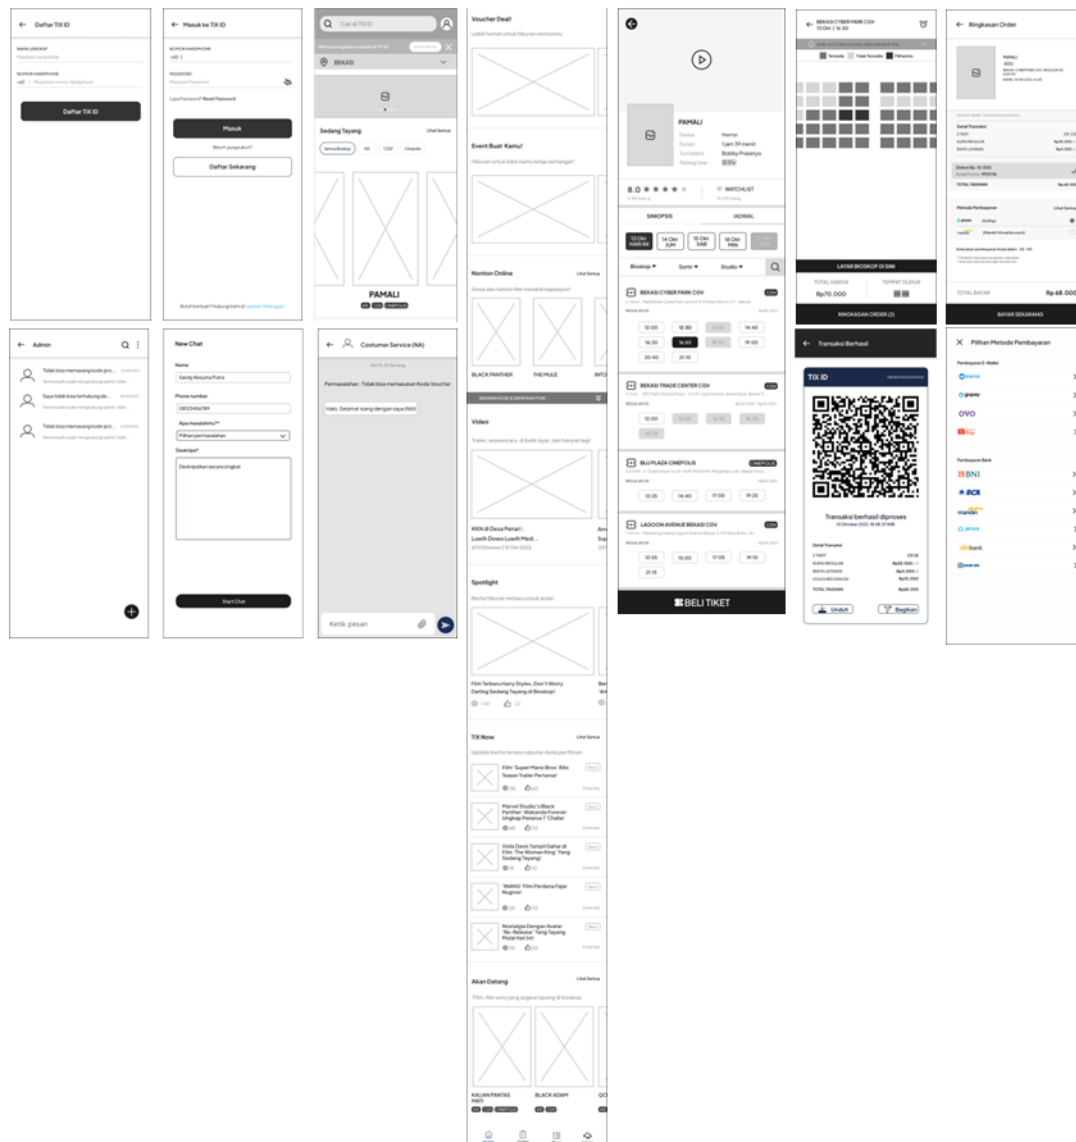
← Daftar TIX ID

NAMA LENGKAP
Masukan nama kamu

NOMOR HANDPHONE
+62 | Masukan nomor handphone

Daftar TIX ID

← Masuk ke TIX ID

NOMOR HANDPHONE
+62 |

PASSWORD
Masukan Password

Lupa Password? Reset Password

Masuk

Belum punya akun?

Daftar Sekarang

Butuh bantuan? Hubungi kami di Layanan Pelanggan

Cari di TIX ID

BEKASI

Sedang Tayang
Lihat Semua

Semua Bioskop
XXI
CGV
Cinepolis

PAMALI

Voucher Deal!
Lebih hemat untuk hiburan kamu

Event Buat Kamu!
Hiburan untuk bikin kamu tetap semangat!

Nonton Online
Lihat Semua

BLACK PANTHER
THE MULE

Video
Trailer, wawancara, di balik layar, dan banyak lagi!

KKN di Desa Penari : Luwih Dowo Luwih Medeni

Spotlight
Berita hiburan terbaru untuk anda!

Film Terbaru Harry Styles, Don't Worry Darling Sedang Tayang di Bioskop!

TIX Now
Lihat Semua
Update berita terbaru seputar dunia perfilman

Film 'Super Mario Bros' Rilis Teaser Trailer Pertama!

Marvel Studio's Black Panther: Wakanda Forever Ungkap Penerus T'Challa!

Viola Davis Tampil Gahar di Film 'The Woman King' Yang Sedang Tayang!

'INANG' Film Perdana Fajar Nugros!

Nostalgia Dengan Avatar 'Re-Release' Yang Tayang Mulai Hari Ini!

Akan Datang
Lihat Semua
Film-film seru yang segera tayang di bioskop

KALIAN PANTAS MATI
BLACK ADAM

PAMALI
Genre Horror
Durasi 1 jam 39 menit
Sutradara Bobby Prasetyo
Rating Usia

8.0
WATCHLIST

SINOPSIS
JADWAL

13 Okt HARI INI
14 Okt JUM
15 Okt SAB
16 Okt MIN

Bioskop
Sortir
Studio

BEKASI CYBER PARK CGV
REGULAR 2D
12:00
12:30
14:40
16:20
16:50
19:00
20:40
21:10

BEKASI TRADE CENTER CGV
12:00

BLU PLAZA CINEPOLIS
12:25
14:40
17:00
19:25

LAGOON AVENUE BEKASI CGV
12:55
15:00
17:05
19:10
21:15

BELI TIKET

BEKASI CYBER PARK CGV
13 Okt | 16:50

Tersedia
Tidak Tersedia
Pilihanmu

LAYAR BIOSKOP DI SINI

TOTAL HARGA
Rp70.000
TEMPAT DUDUK

RINGKASAN ORDER (2)

← Ringkasan Order

PAMALI

Detail Transaksi

Diskon
TOTAL TAGIHAN

Metode Pembayaran
Lihat Semua
DANA
gopay

TOTAL BAYAR
Rp 68.000

BAYAR SEKARANG

← Transaksi Berhasil

TIX ID

Transaksi berhasil diproses
13 Oktober 2022 16:38:37 WIB

Detail Transaksi
TOTAL TAGIHAN

Unduh
Bagikan

× Pilihan Metode Pembayaran

Pembayaran E-Wallet
DANA
gopay
OVO

Pembayaran Bank
BNI
BCA
mandiri
BRI
cimb

← Admin

Tidak bisa memasukkan kode pro...
Saya tidak bisa terhubung de...
Tidak bisa memasang kode pro...

New Chat

Name
Sandy Kesuma Putra

Phone number
08123456789

Apa masalahmu?*
Pilihan permasalahan

Deskripsi*
Deskripsikan secara singkat

Start Chat

← Costumer Service (NA)

Permasalahan : Tidak bisa memasukan Kode Voucher

Halo, Selamat siang dengan saya (NA)

Ketik pesan